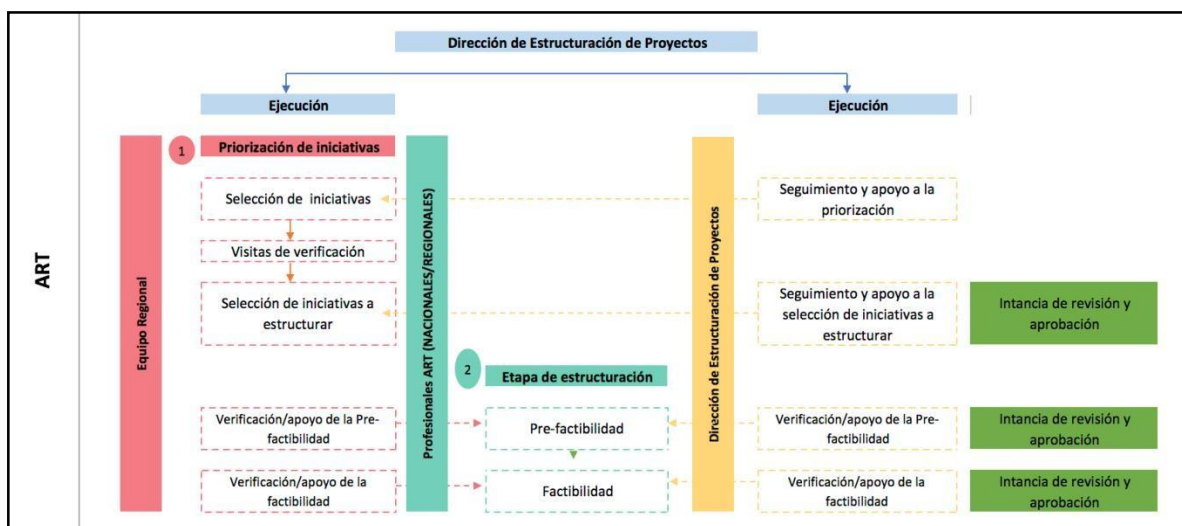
ART

Dirección de Estructuración de Proyectos

Ejecución

Ejecución

Equipo Regional

1 Priorización de iniciativas

Selección de iniciativas

Visitas de verificación

Selección de iniciativas a estructurar

Profesionales ART (NACIONALES/REGIONALES)

Dirección de Estructuración de Proyectos

Seguimiento y apoyo a la priorización

Seguimiento y apoyo a la selección de iniciativas a estructurar

Intancia de revisión y aprobación

2 Etapa de estructuración

Verificación/apoyo de la Pre-factibilidad

Pre-factibilidad

Verificación/apoyo de la Pre-factibilidad

Intancia de revisión y aprobación

Verificación/apoyo de la factibilidad

Factibilidad

Verificación/apoyo de la factibilidad

Intancia de revisión y aprobación